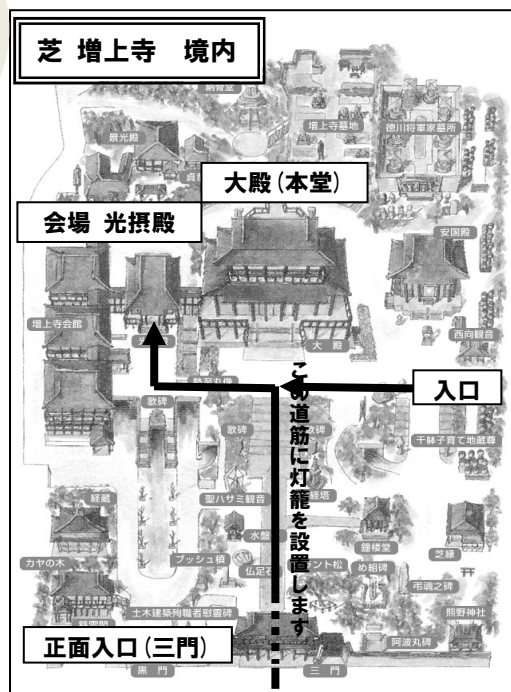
芝 増上寺 境内

大殿(本堂)

会場 光摂殿

入口

この道筋に灯籠を設置します

正面入口(三門)

圓光殿
増上寺墓地
徳川将軍家墓所
安国殿
増上寺会館
大殿
西向観音
歌碑
歌碑
千躰子育て地蔵尊
経蔵
聖ハサミ観音
鐘楼堂
芝緑
カヤの木
ブッシュ樹
水盤
仏足石
グラント松
め組碑
弔魂之碑
土木建築殉職者慰霊碑
熊野神社
阿波丸碑
黒門
三門